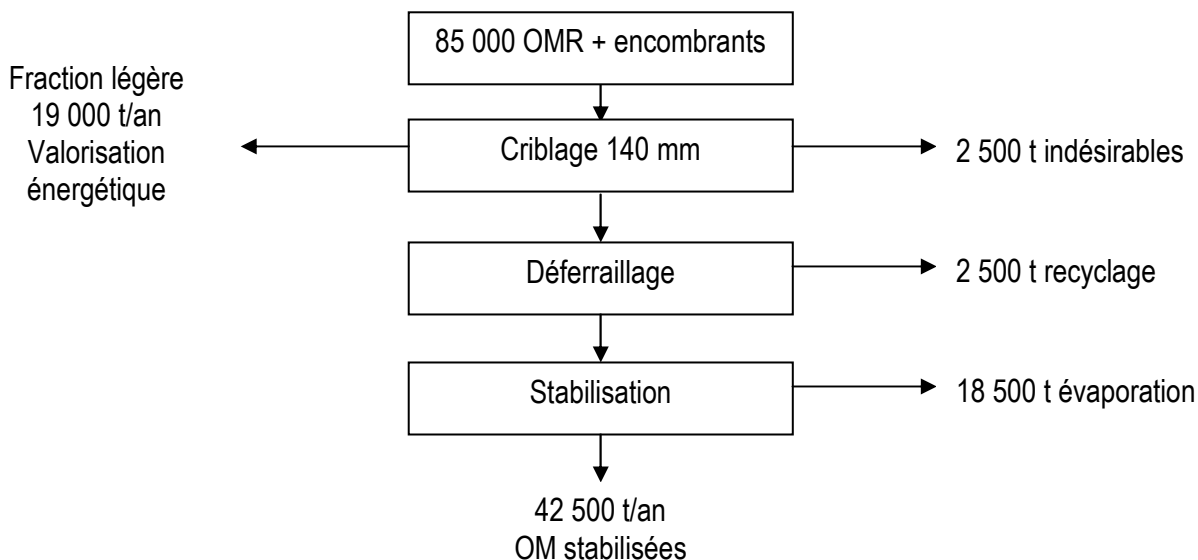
85 000 OMR + encombrants

Fraction légère
19 000 t/an
Valorisation
énergétique

Criblage 140 mm

2 500 t indésirables

Déferraillage

2 500 t recyclage

Stabilisation

18 500 t évaporation

42 500 t/an
OM stabilisées